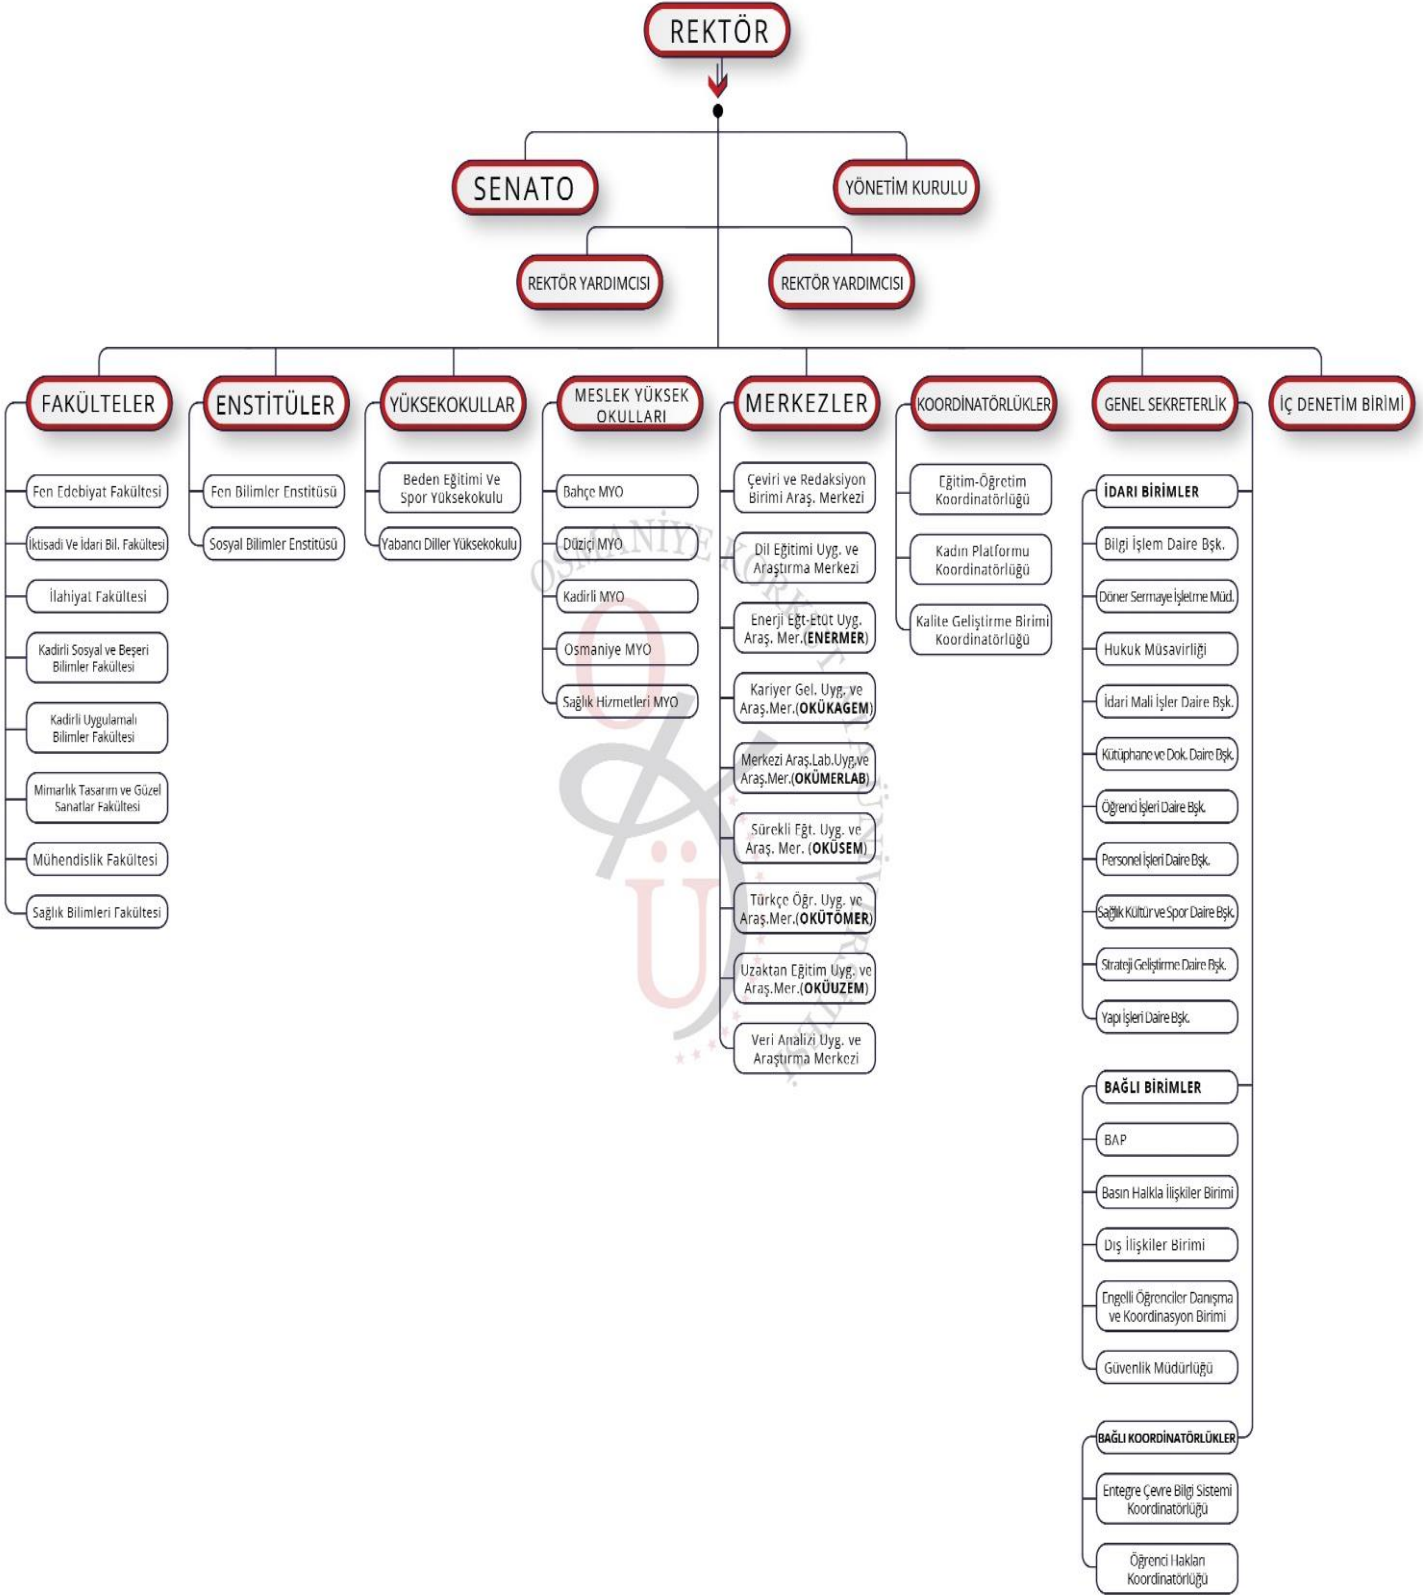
REKTÖR

SENATO

YÖNETİM KURULU

REKTÖR YARDIMCISI

REKTÖR YARDIMCISI

FAKÜLTELER

Fen Edebiyat Fakültesi

İktisadi Ve İdari Bil. Fakültesi

İlahiyat Fakültesi

Kadirli Sosyal ve Beşeri Bilimler Fakültesi

Kadirli Uygulamalı Bilimler Fakültesi

Mimarlık Tasarım ve Güzel Sanatlar Fakültesi

Mühendislik Fakültesi

Sağlık Bilimleri Fakültesi

ENSTİTÜLER

Fen Bilimler Enstitüsü

Sosyal Bilimler Enstitüsü

YÜKSEKOKULLAR

Beden Eğitimi Ve Spor Yüksekokulu

Yabancı Diller Yüksekokulu

MESLEK YÜKSEK OKULLARI

Bahçe MYO

Düziçi MYO

Kadirli MYO

Osmaniye MYO

Sağlık Hizmetleri MYO

MERKEZLER

Çeviri ve Redaksiyon Birimi Araş. Merkezi

Dil Eğitimi Uyg. ve Araştırma Merkezi

Enerji Eğt-Etüt Uyg. Araş. Mer.(ENERMER)

Kariyer Gel. Uyg. ve Araş.Mer.(OKÜKAGEM)

Merkezi Araş.Lab.Uyg.ve Araş.Mer.(OKÜMERLAB)

Sürekli Eğt. Uyg. ve Araş. Mer. (OKÜSEM)

Türkçe Öğr. Uyg. ve Araş.Mer.(OKÜTÖMER)

Uzaktan Eğitim Uyg. ve Araş.Mer.(OKÜUZEM)

Veri Analizi Uyg. ve Araştırma Merkezi

KOORDİNATÖRLÜKLER

Eğitim-Öğretim Koordinatörlüğü

Kadın Platformu Koordinatörlüğü

Kalite Geliştirme Birimi Koordinatörlüğü

GENEL SEKRETERLİK

İDARI BİRİMLER

Bilgi İşlem Daire Bşk.

Döner Sermaye İşletme Müd.

Hukuk Müsavirliği

İdari Mali İşler Daire Bşk.

Kütüphane ve Dok. Daire Bşk.

Öğrenci İşleri Daire Bşk.

Personel İşleri Daire Bşk.

Sağlık Kültür ve Spor Daire Bşk.

Strateji Geliştirme Daire Bşk.

Yapı İşleri Daire Bşk.

BAĞLI BİRİMLER

BAP

Basın Halkla İlişkiler Birimi

Dış İlişkiler Birimi

Engelli Öğrenciler Danışma ve Koordinasyon Birimi

Güvenlik Müdürlüğü

BAĞLI KOORDİNATÖRLÜKLER

Entegre Çevre Bilgi Sistemi Koordinatörlüğü

Öğrenci Hakları Koordinatörlüğü

İÇ DENETİM BİRİMİ

OSMANİYE KORKUT ATA ÜNİVERSİTESİ
OKÜ